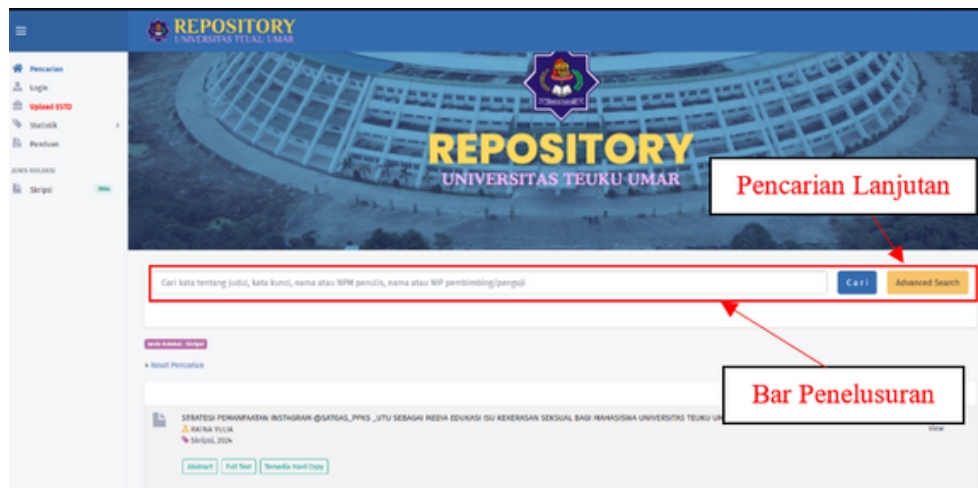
REPOSITORY
UNIVERSITAS TEUKU UMAR

Pencarian
Login
Upload ESTD
Statistik
Panduan

JENIS KOLEKSI
Skripsi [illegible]

REPOSITORY
UNIVERSITAS TEUKU UMAR

Pencarian Lanjutan

Cari kata tentang judul, kata kunci, nama atau NPM penulis, nama atau NIP pembimbing/penguji
Cari
Advanced Search

Jenis Koleksi : Skripsi

× Reset Pencarian

Bar Penelusuran

STRATEGI PEMANFAATAN INSTAGRAM @SATGAS_PPKS _UTU SEBAGAI MEDIA EDUKASI ISU KEKERASAN SEKSUAL BAGI MAHASISWA UNIVERSITAS TEUKU UM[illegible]
RATNA YULIA
Skripsi, 2024
View

Abstract
Full Text
Tersedia Hard Copy